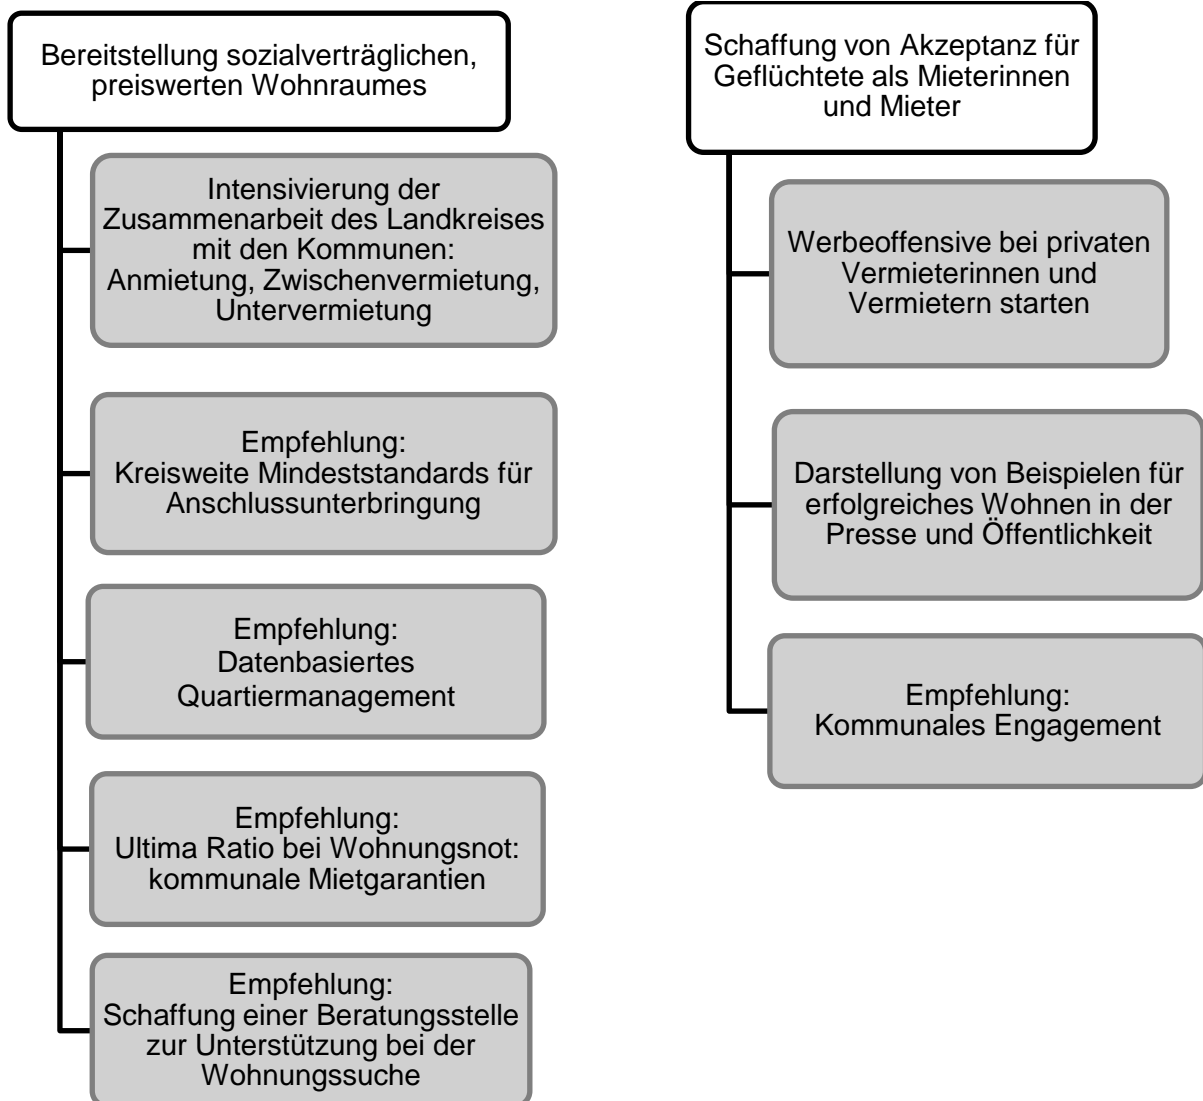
Bereitstellung sozialverträglichen, preiswerten Wohnraumes

Intensivierung der Zusammenarbeit des Landkreises mit den Kommunen: Anmietung, Zwischenvermietung, Untervermietung

Empfehlung:
Kreisweite Mindeststandards für Anschlussunterbringung

Empfehlung:
Datenbasiertes Quartiermanagement

Empfehlung:
Ultima Ratio bei Wohnungsnot: kommunale Mietgarantien

Empfehlung:
Schaffung einer Beratungsstelle zur Unterstützung bei der Wohnungssuche

Schaffung von Akzeptanz für Geflüchtete als Mieterinnen und Mieter

Werbeoffensive bei privaten Vermieterinnen und Vermietern starten

Darstellung von Beispielen für erfolgreiches Wohnen in der Presse und Öffentlichkeit

Empfehlung:
Kommunales Engagement